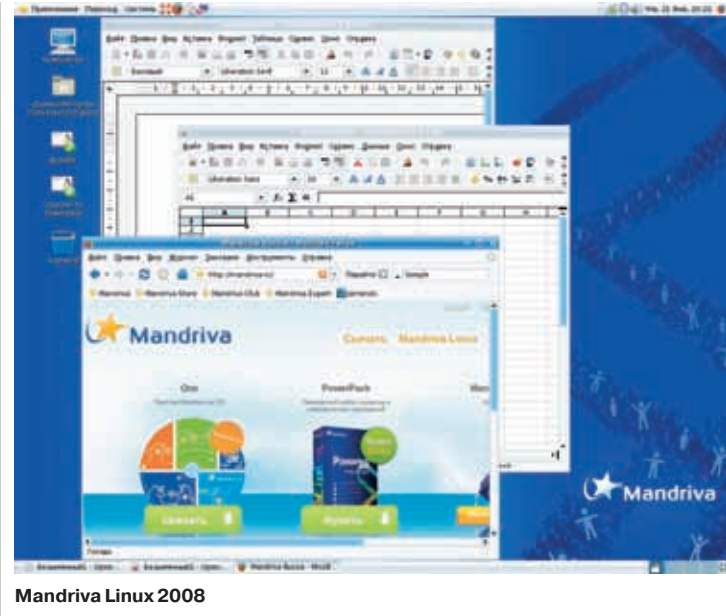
Приложения Переход Система

Файл Правка Вид Вставка Формат Таблица Сервис Окно Справка

Базовый Liberation Serif 12

Файл Правка Вид Вставка Формат Сервис Данные Окно Справка

Liberation Sans 10

A1

A B C D E F G H

Файл Правка Вид Журнал Закладки Инструменты Справка

http://mandriva.ru/

Перейти Google

Mandriva Mandriva Store Mandriva Club Mandriva Expert

Mandriva

Скачать Mandriva Linux

One

PowerPack

Скачать

Купить

Готово

Mandriva

Mandriva Linux 2008